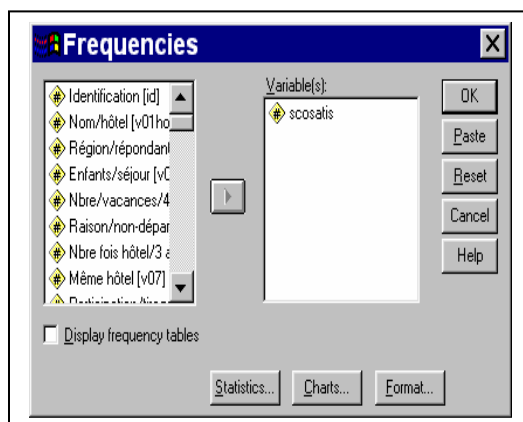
Frequencies

Identification [id]
Nom/hôtel [v01ho
Région/répondant
Enfants/séjour [v0
Nbre/vacances/4
Raison/non-dépar
Nbre fois hôtel/3 a
Même hôtel [v07]
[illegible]

Variable(s):
scosatis

OK
Paste
Reset
Cancel
Help

Display frequency tables

Statistics...
Charts...
Format...